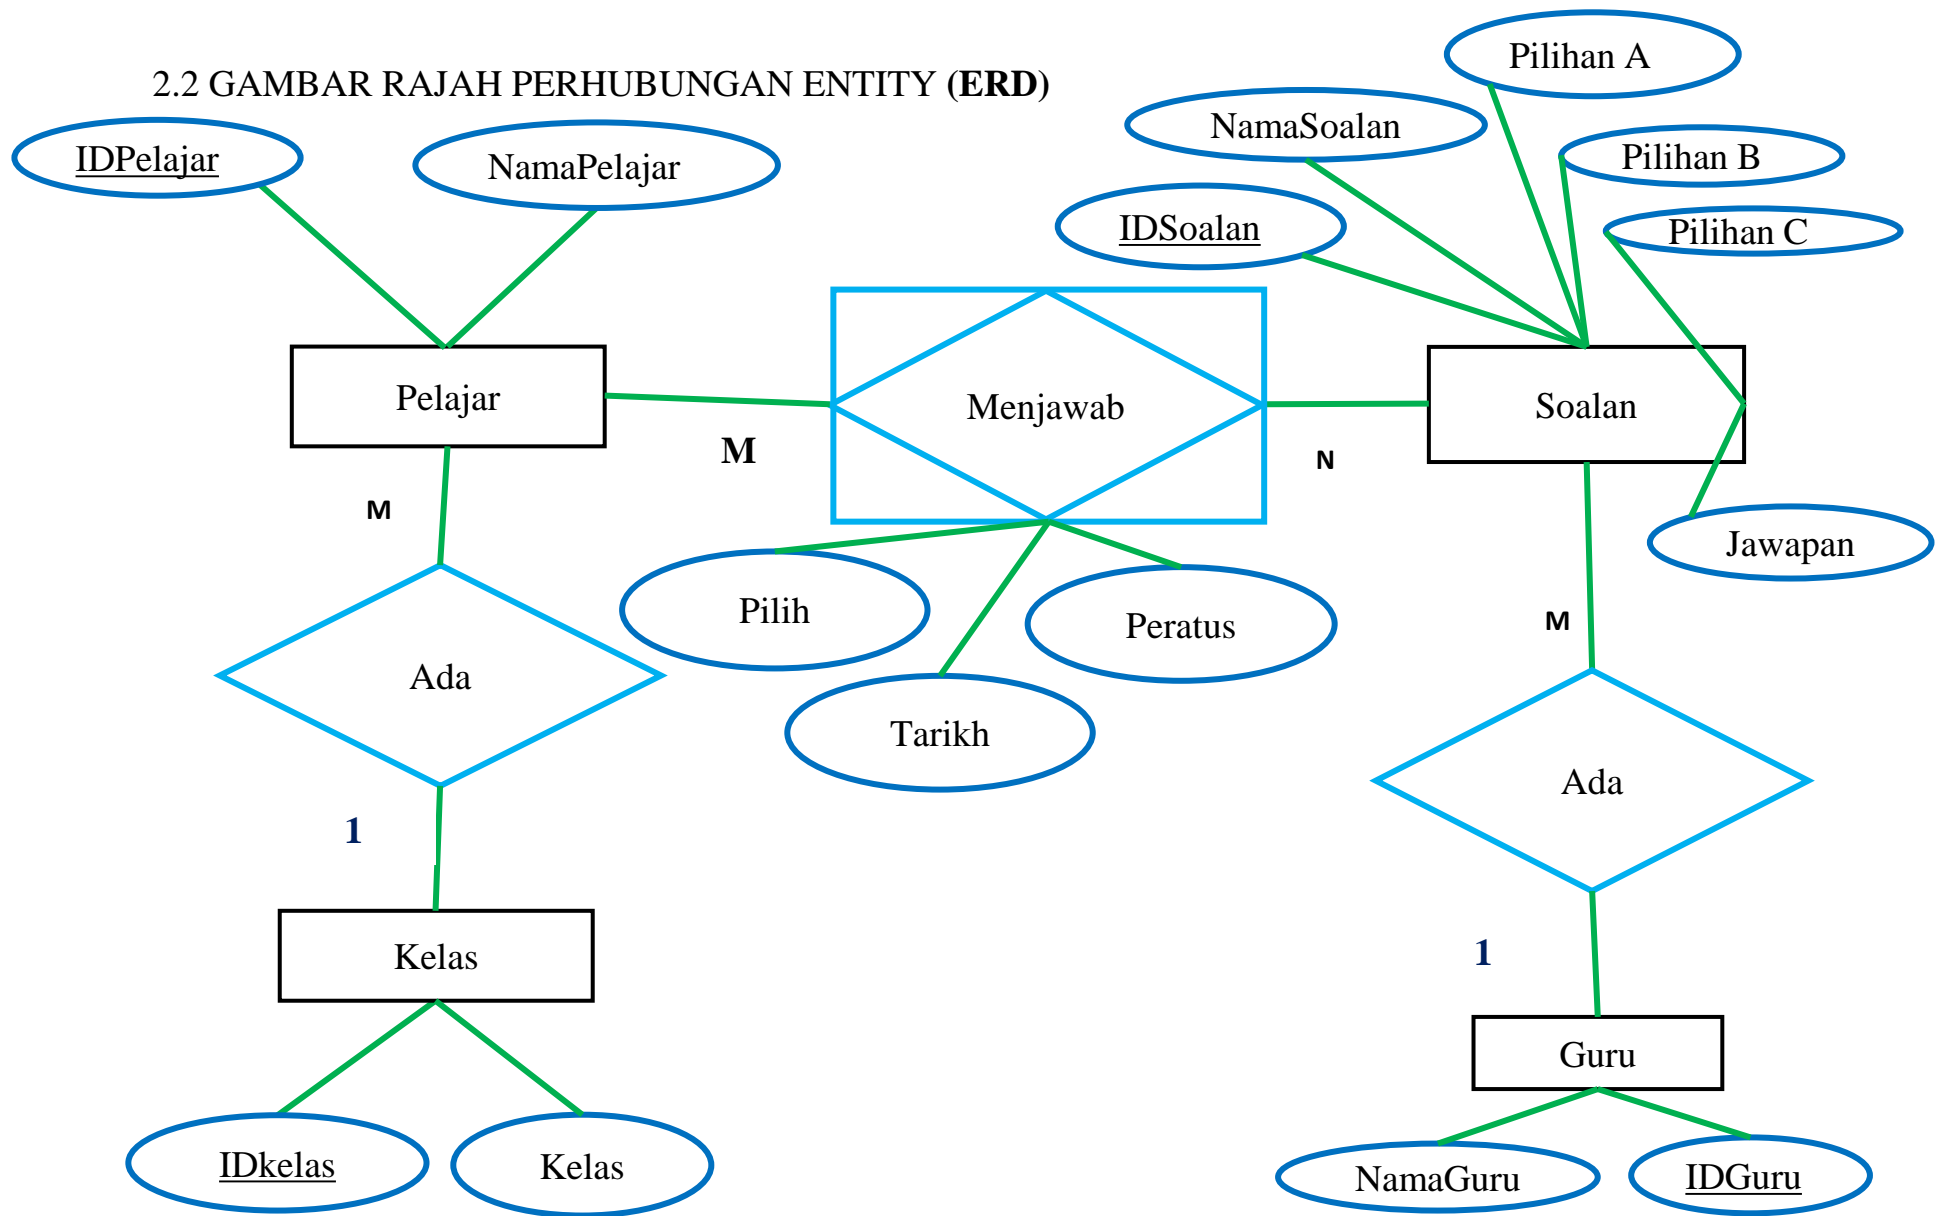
2.2 GAMBAR RAJAH PERHUBUNGAN ENTITY (**ERD**)

IDPelajar

NamaPelajar

Pilihan A

NamaSoalan

Pilihan B

IDSoalan

Pilihan C

Pelajar

Menjawab

Soalan

M

N

M

Jawapan

Pilih

Peratus

Tarikh

M

Ada

Ada

1

1

Kelas

Guru

IDkelas

Kelas

NamaGuru

IDGuru